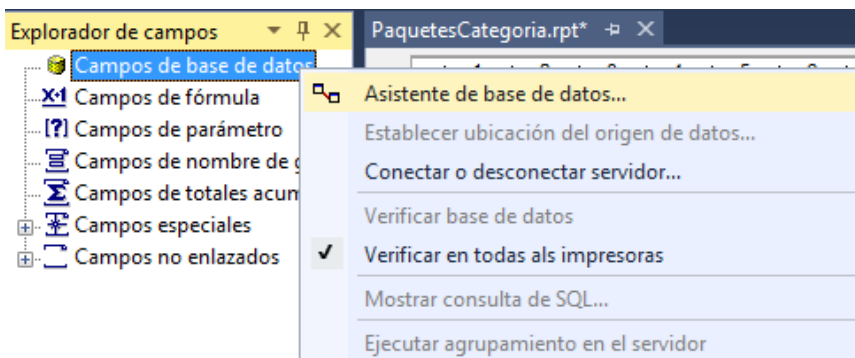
Explorador de campos
Campos de base de datos
Campos de fórmula
Campos de parámetro
Campos de nombre de g
Campos de totales acum
Campos especiales
Campos no enlazados

PaquetesCategoria.rpt*

Asistente de base de datos...
Establecer ubicación del origen de datos...
Conectar o desconectar servidor...
Verificar base de datos
Verificar en todas als impresoras
Mostrar consulta de SQL...
Ejecutar agrupamiento en el servidor